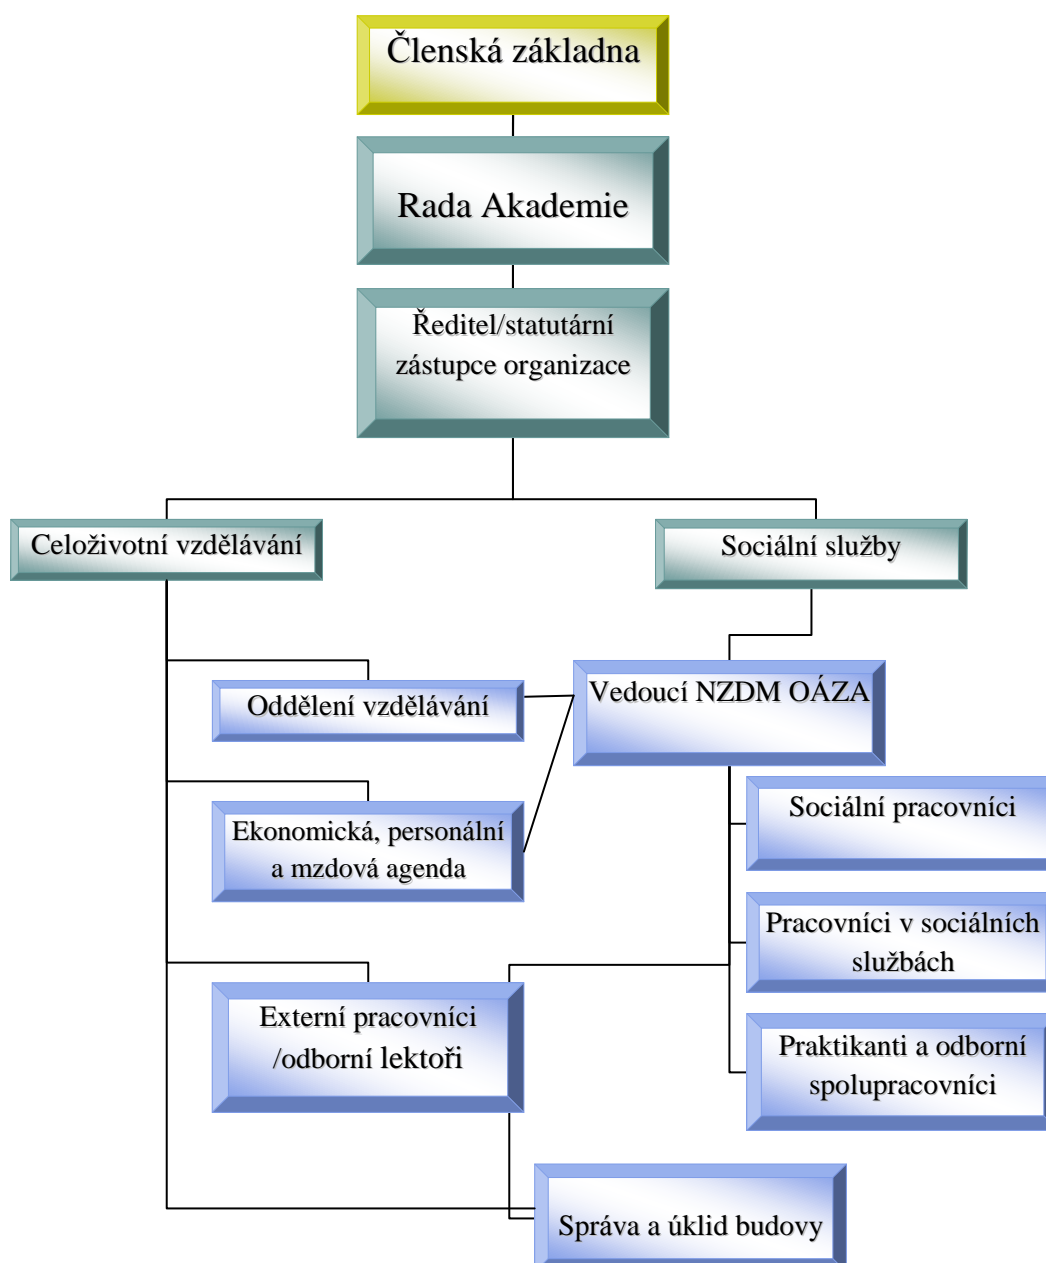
Členská základna

Rada Akademie

Ředitel/statutární zástupce organizace

Celoživotní vzdělávání

Sociální služby

Oddělení vzdělávání

Vedoucí NZDM OÁZA

Ekonomická, personální a mzdová agenda

Sociální pracovníci

Pracovníci v sociálních službách

Externí pracovníci /odborní lektoři

Praktikanti a odborní spolupracovníci

Správa a úklid budovy